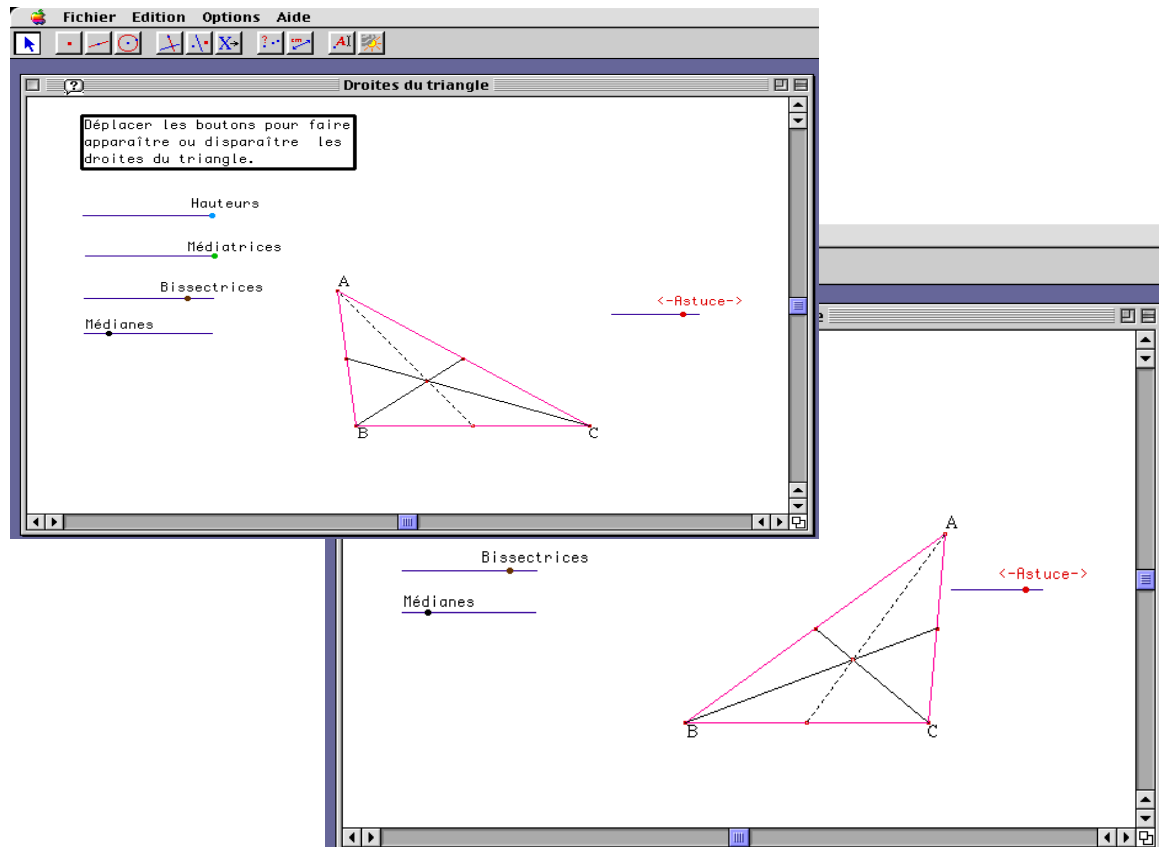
Fichier Edition Options Aide

Droites du triangle

Déplacer les boutons pour faire apparaître ou disparaître les droites du triangle.

Hauteurs

Médiatrices

Bissectrices

Médianes

A

B

C

<-Astuce->

e

Bissectrices

Médianes

A

B

C

<-Astuce->